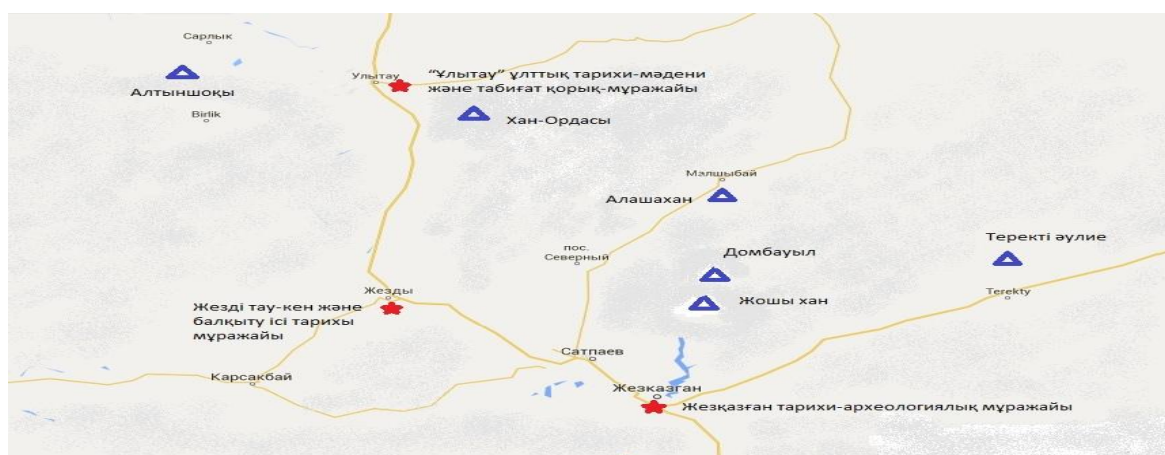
Сарлык

Алтыншоқы

Birlik

Улытау

"Ұлытау" ұлттық тарихи-мәдени және табиғат қорық-мұражайы

Хан-Ордасы

Малшыбай

Алашахан

пос. Северный

Домбауыл

Теректі әулие

Жошы хан

Terekty

Жезды

Жезді тау-кен және балқыту ісі тарихы мұражайы

Сатпаев

Карсакбай

Жезказган

Жезқазған тарихи-археологиялық мұражайы